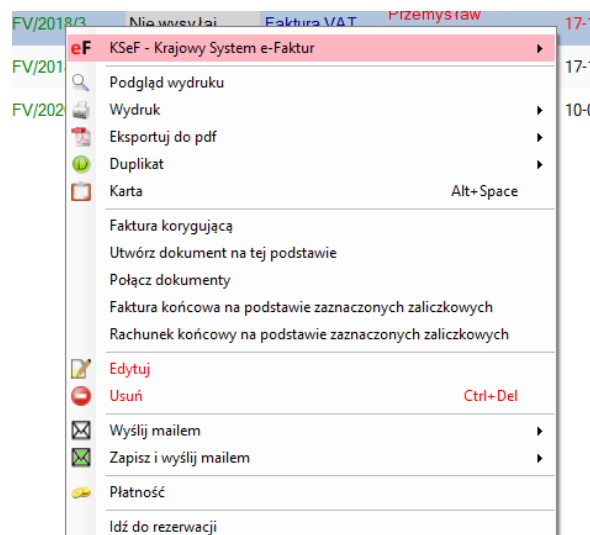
FV/2018/3 Nie wysyłaj Faktura VAT Przemysław 17-1

FV/201 17-1

FV/202 10-0

eF KSeF - Krajowy System e-Faktur

Podgląd wydruku

Wydruk

Eksportuj do pdf

Duplikat

Karta Alt+Space

Faktura korygująca

Utwórz dokument na tej podstawie

Połącz dokumenty

Faktura końcowa na podstawie zaznaczonych zaliczkowych

Rachunek końcowy na podstawie zaznaczonych zaliczkowych

Edytuj

Usuń Ctrl+Del

Wyślij mailem

Zapisz i wyślij mailem

Płatność

Idź do rezerwacji